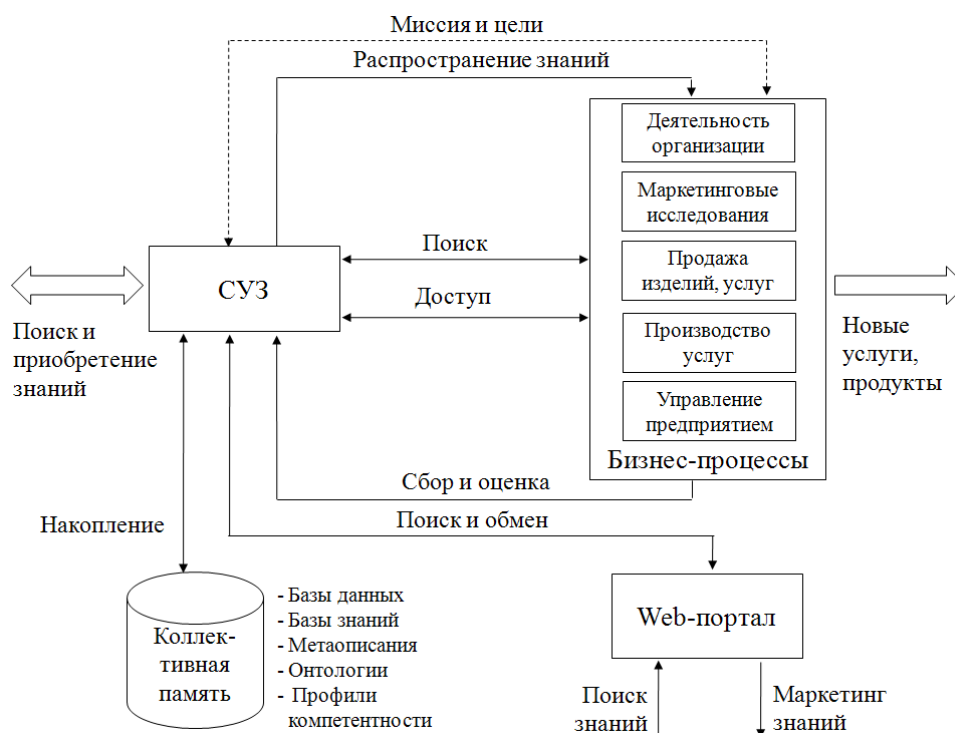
Миссия и цели

Распространение знаний

Деятельность организации

Маркетинговые исследования

Продажа изделий, услуг

Производство услуг

Управление предприятием

Бизнес-процессы

СУЗ

Поиск

Доступ

Поиск и приобретение знаний

Новые услуги, продукты

Сбор и оценка

Накопление

Поиск и обмен

Коллек-тивная память

- Базы данных
- Базы знаний
- Метаописания
- Онтологии
- Профили компетентности

Web-портал

Поиск знаний

Маркетинг знаний